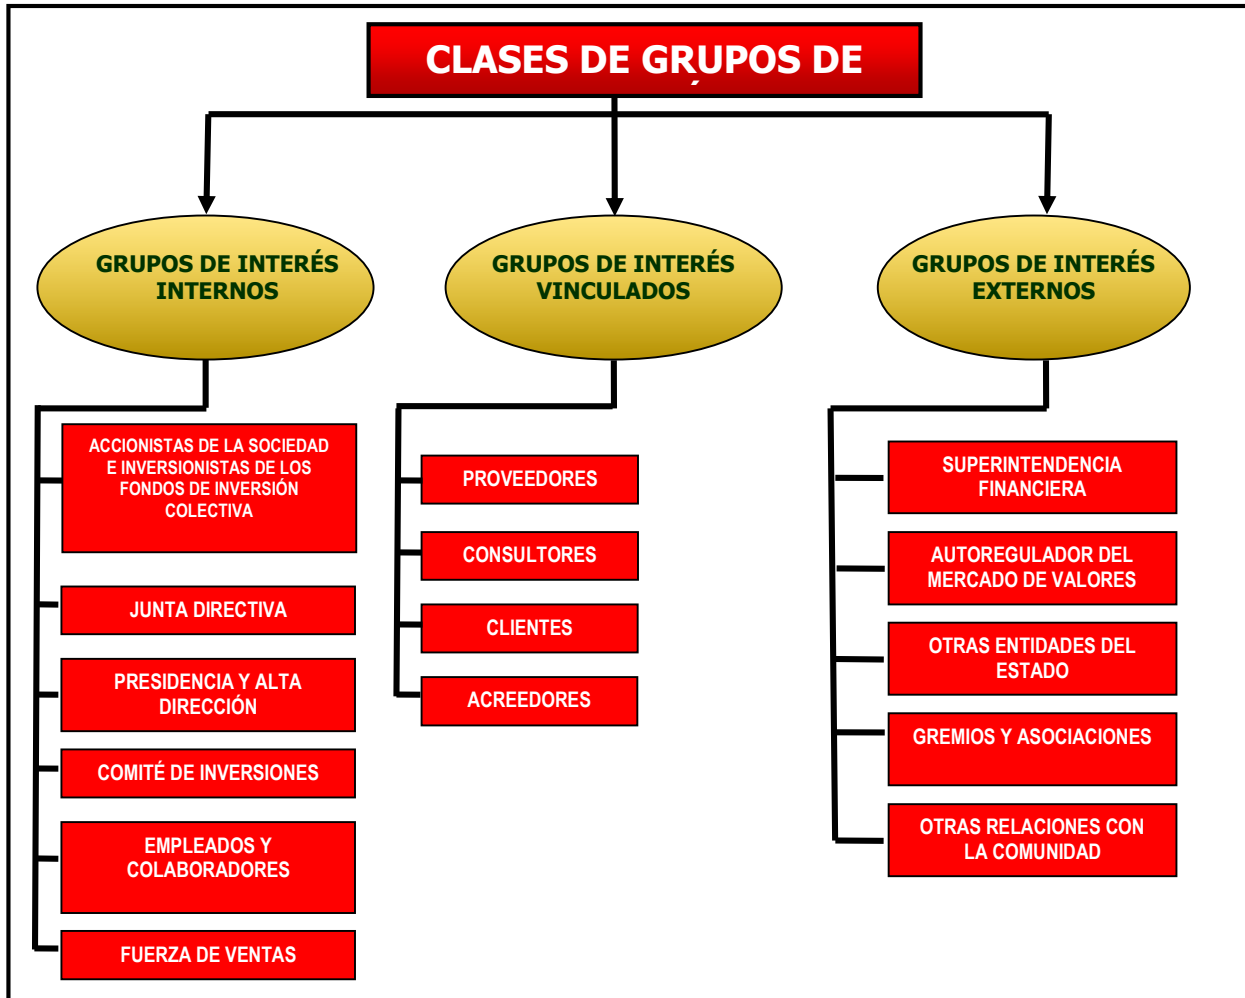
CLASES DE GRUPOS DE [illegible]

GRUPOS DE INTERÉS INTERNOS

GRUPOS DE INTERÉS VINCULADOS

GRUPOS DE INTERÉS EXTERNOS

ACCIONISTAS DE LA SOCIEDAD E INVERSIONISTAS DE LOS FONDOS DE INVERSIÓN COLECTIVA

JUNTA DIRECTIVA

PRESIDENCIA Y ALTA DIRECCIÓN

COMITÉ DE INVERSIONES

EMPLEADOS Y COLABORADORES

FUERZA DE VENTAS

PROVEEDORES

CONSULTORES

CLIENTES

ACREEDORES

SUPERINTENDENCIA FINANCIERA

AUTOREGULADOR DEL MERCADO DE VALORES

OTRAS ENTIDADES DEL ESTADO

GREMIOS Y ASOCIACIONES

OTRAS RELACIONES CON LA COMUNIDAD